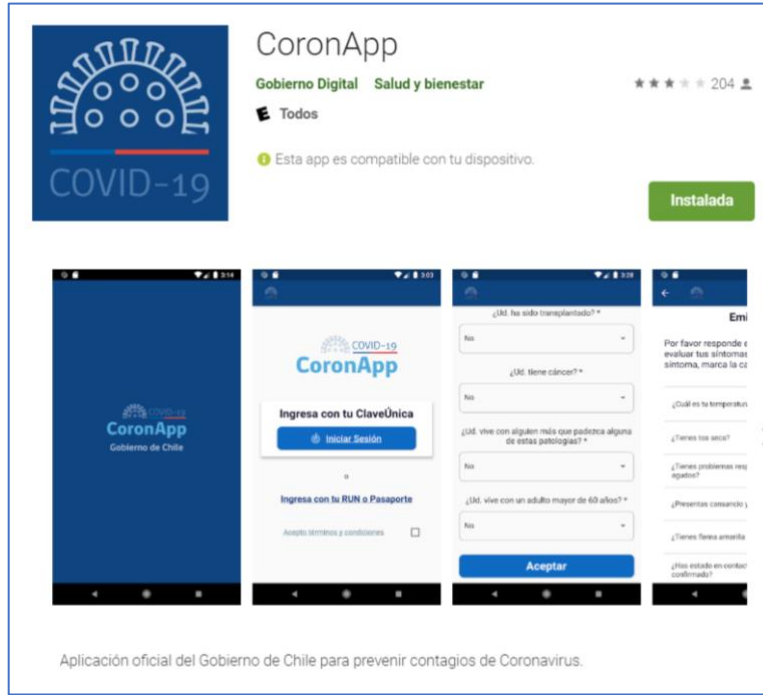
COVID-19

CoronApp

Gobierno Digital Salud y bienestar

204

E Todos

Esta app es compatible con tu dispositivo.

Instalada

3:14

COVID-19
CoronApp
Gobierno de Chile

3:03

COVID-19
CoronApp

Ingresa con tu ClaveÚnica

Iniciar Sesión

o

Ingresa con tu RUN o Pasaporte

Acepto términos y condiciones

3:28

¿Ud. ha sido transplantado? *

No

¿Ud. tiene cáncer? *

No

¿Ud. vive con alguien más que padezca alguna de estas patologías? *

No

¿Ud. vive con un adulto mayor de 60 años? *

No

Aceptar

Emi

Por favor responde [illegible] evaluar tus síntomas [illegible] síntoma, marca la ca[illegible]

¿Cuál es tu temperatu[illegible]

¿Tienes tos seca?

¿Tienes problemas res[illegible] agudos?

¿Presentas cansancio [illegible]

¿Tienes flema amarilla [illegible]

¿Has estado en contac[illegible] confirmado?

Aplicación oficial del Gobierno de Chile para prevenir contagios de Coronavirus.